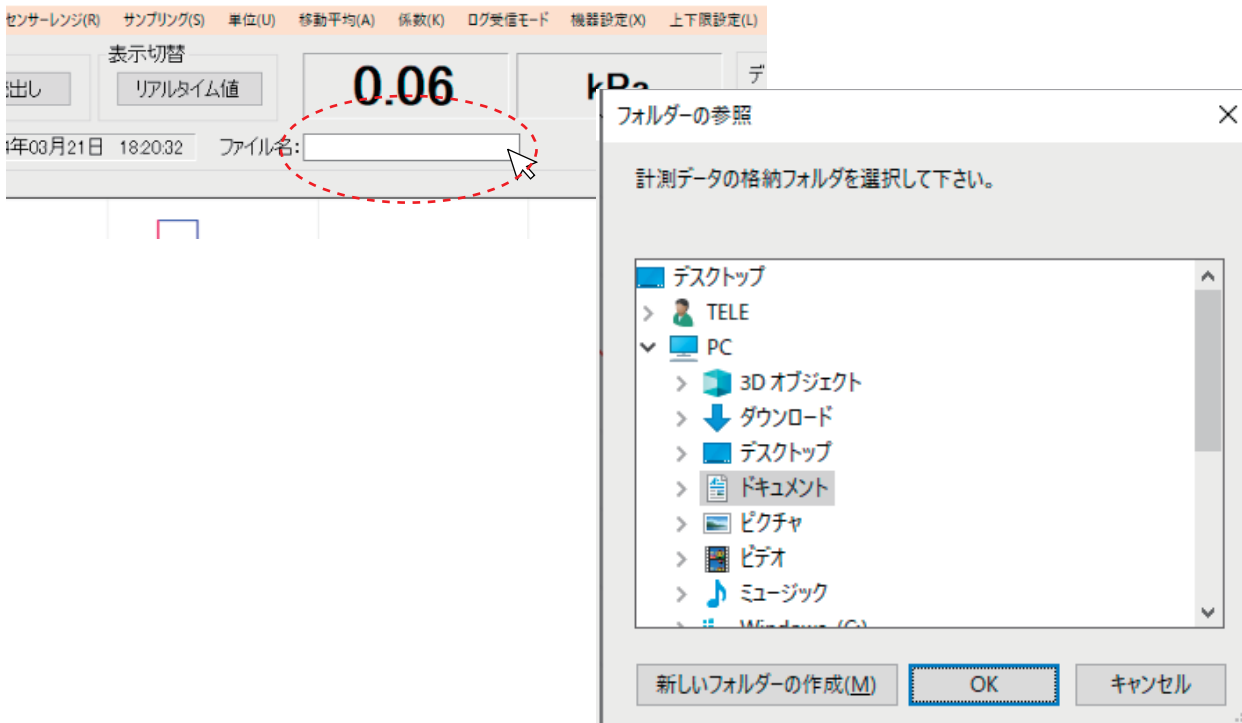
センサーレンジ(R) サンプリング(S) 単位(U) 移動平均(A) 係数(K) ログ受信モード 機器設定(X) 上下限設定(L)

出し

表示切替

リアルタイム値

0.06

kPa

デ

年03月21日 18:20:32

ファイル名:

フォルダーの参照

計測データの格納フォルダを選択して下さい。

デスクトップ
TELE
PC
3D オブジェクト
ダウンロード
デスクトップ
ドキュメント
ピクチャ
ビデオ
ミュージック
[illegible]

新しいフォルダーの作成(M)

OK

キャンセル